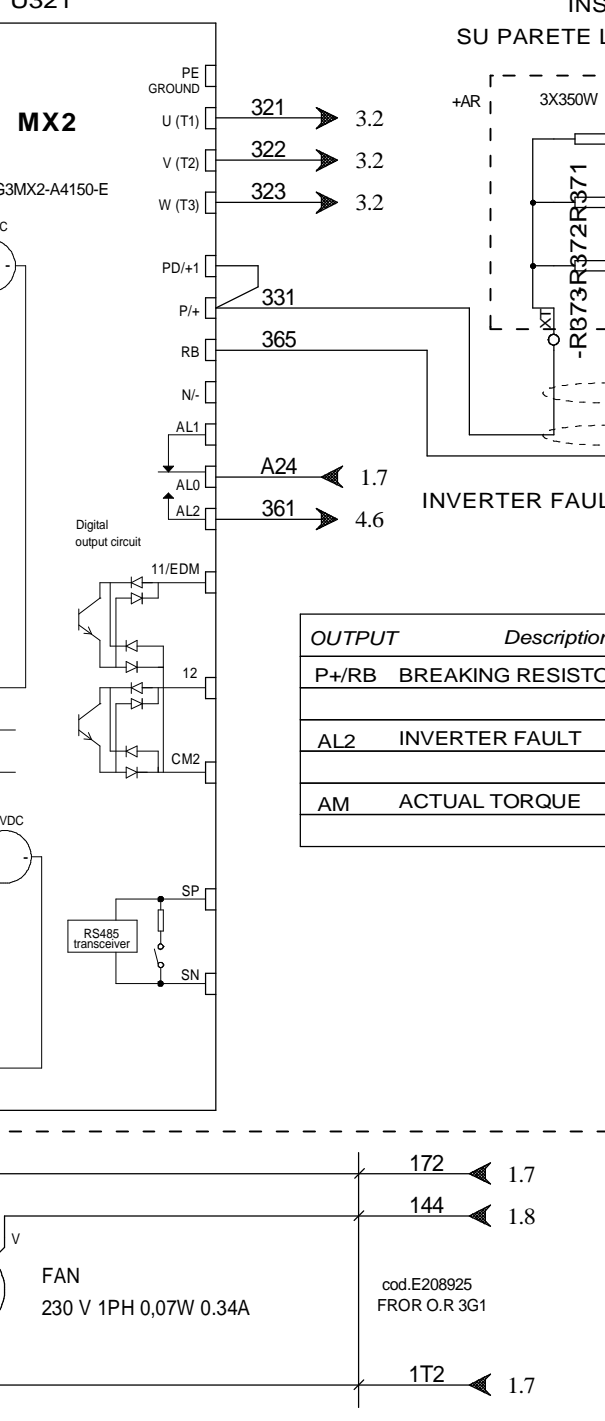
U321

INS

SU PARETE L

MX2

3G3MX2-A4150-E

C

PE GROUND

U (T1)

321

3.2

V (T2)

322

3.2

W (T3)

323

3.2

PD/+1

P/+

331

RB

365

N/-

AL1

AL0

A24

1.7

AL2

361

4.6

+AR

3X350W

-R373R372R371

XT

INVERTER FAUL

Digital output circuit

11/EDM

12

CM2

VDC

RS485 transceiver

SP

SN

| OUTPUT | Description |
|---|---|
| P+/RB | BREAKING RESISTO |
| | |
| AL2 | INVERTER FAULT |
| | |
| AM | ACTUAL TORQUE |
| | |

172

1.7

144

1.8

V

FAN

230 V 1PH 0,07W 0.34A

cod.E208925 FROR O.R 3G1

1T2

1.7